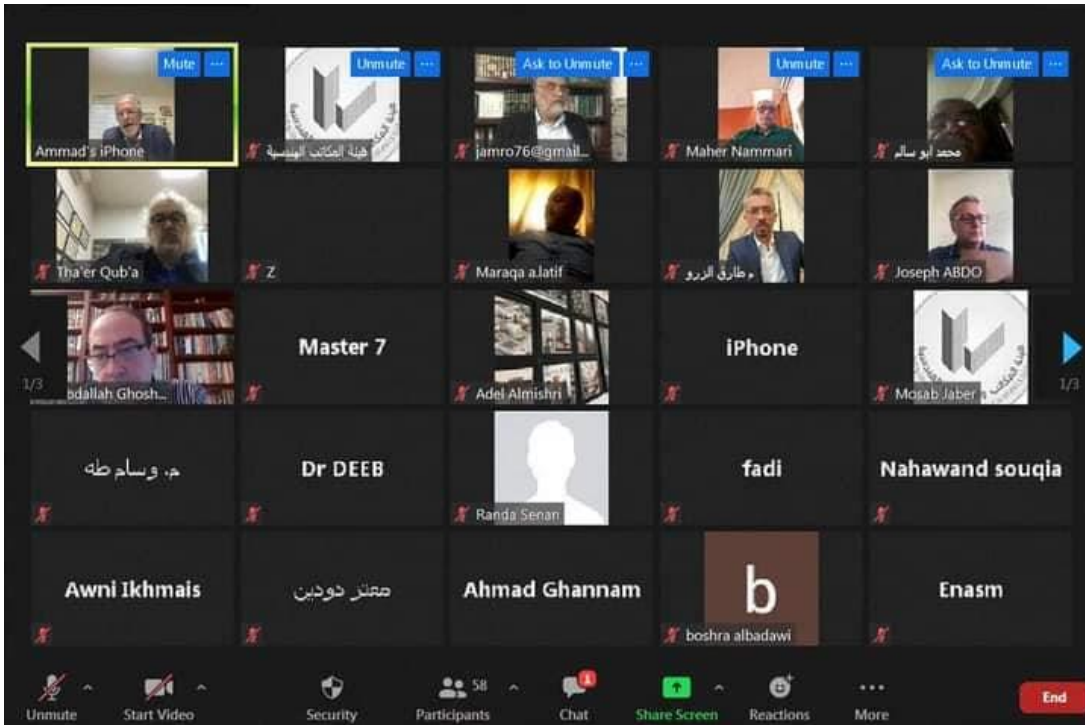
Mute ···
Ammad's iPhone

Unmute ···
هيئة المكاتب الهندسية

Ask to Unmute ···
jamro76@gmail...

Unmute ···
Maher Nammari

Ask to Unmute ···
محمد ابو سالم

Tha'er Qub'a

Z

Maraqa a.latif

م طارق الزرو

Joseph ABDO

1/3
bdallah Ghosh...

Master 7

Adel Almishri

iPhone

Mosab Jaber
1/3

م. وسام طه

Dr DEEB

Randa Senan

fadi

Nahawand souqia

Awni Ikhmais

معتز دودين

Ahmad Ghannam

b
boshra albadawi

Enasm

Unmute
Start Video
Security
58
Participants
1
Chat
Share Screen
Reactions
More
End